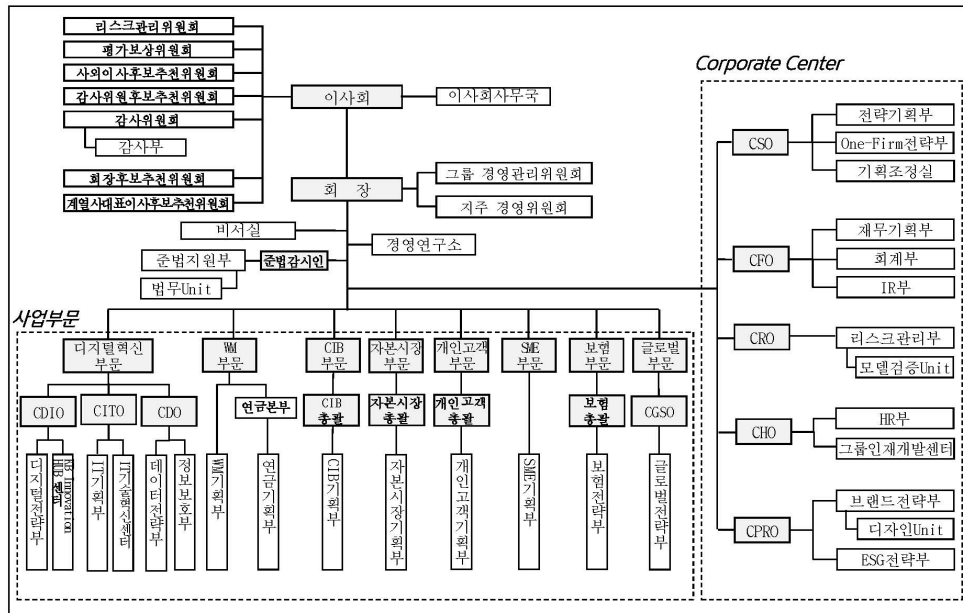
리스크관리위원회
평가보상위원회
사외이사후보추천위원회
감사위원후보추천위원회
감사위원회
감사부
회장후보추천위원회
계열사대표이사후보추천위원회

이사회
이사회사무국
회 장
그룹 경영관리위원회
지주 경영위원회
비서실
경영연구소
준법지원부
준법감시인
법무Unit

Corporate Center
CSO
전략기획부
One-Firm전략부
기획조정실
CFO
재무기획부
회계부
IR부
CRO
리스크관리부
모델검증Unit
CHO
HR부
그룹인재개발센터
CPRO
브랜드전략부
디자인Unit
ESG전략부

사업부문
디지털혁신부문
CDIO
디지털전략부
KB Innovation HUB센터
CITO
IT기획부
IT기술혁신센터
CDO
데이터전략부
정보보호부
WM부문
WM기획부
연금본부
연금기획부
CIB부문
CIB총괄
CIB기획부
자본시장부문
자본시장총괄
자본시장기획부
개인고객부문
개인고객총괄
개인고객기획부
SME부문
SME기획부
보험부문
보험총괄
보험전략부
글로벌부문
CGSO
글로벌전략부